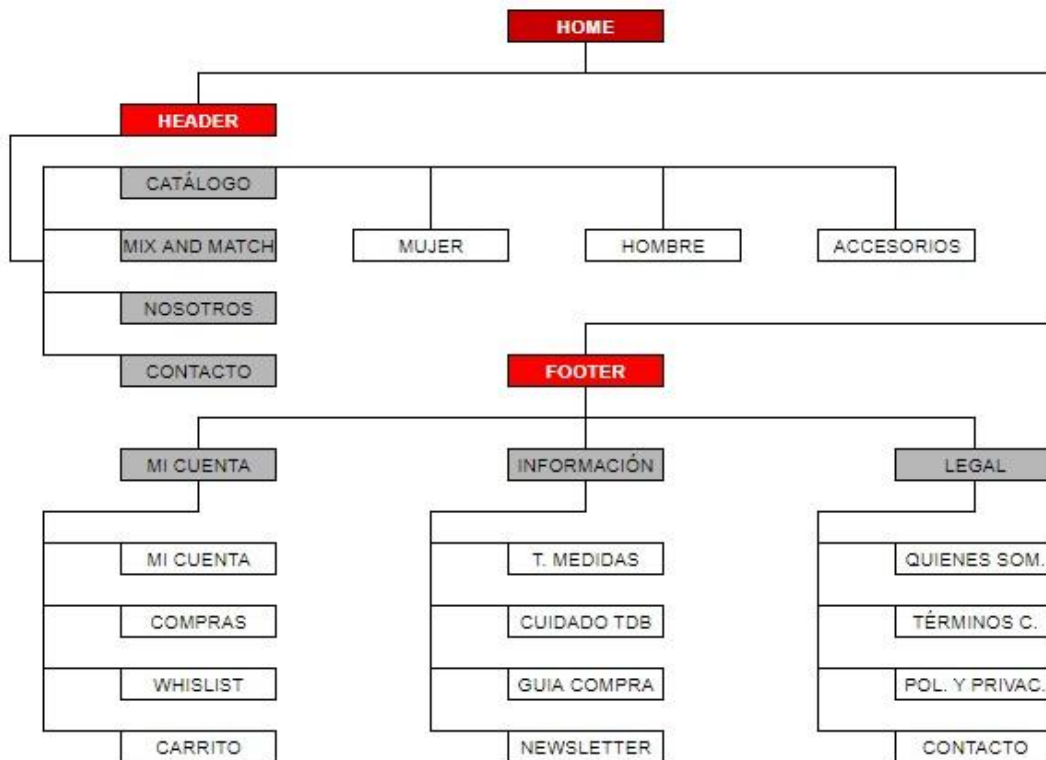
HOME

HEADER

CATÁLOGO

MIX AND MATCH

NOSOTROS

CONTACTO

MUJER

HOMBRE

ACCESORIOS

FOOTER

MI CUENTA

MI CUENTA

COMPRAS

WHISLIST

CARRITO

INFORMACIÓN

T. MEDIDAS

CUIDADO TDB

GUIA COMPRA

NEWSLETTER

LEGAL

QUIENES SOM.

TÉRMINOS C.

POL. Y PRIVAC.

CONTACTO